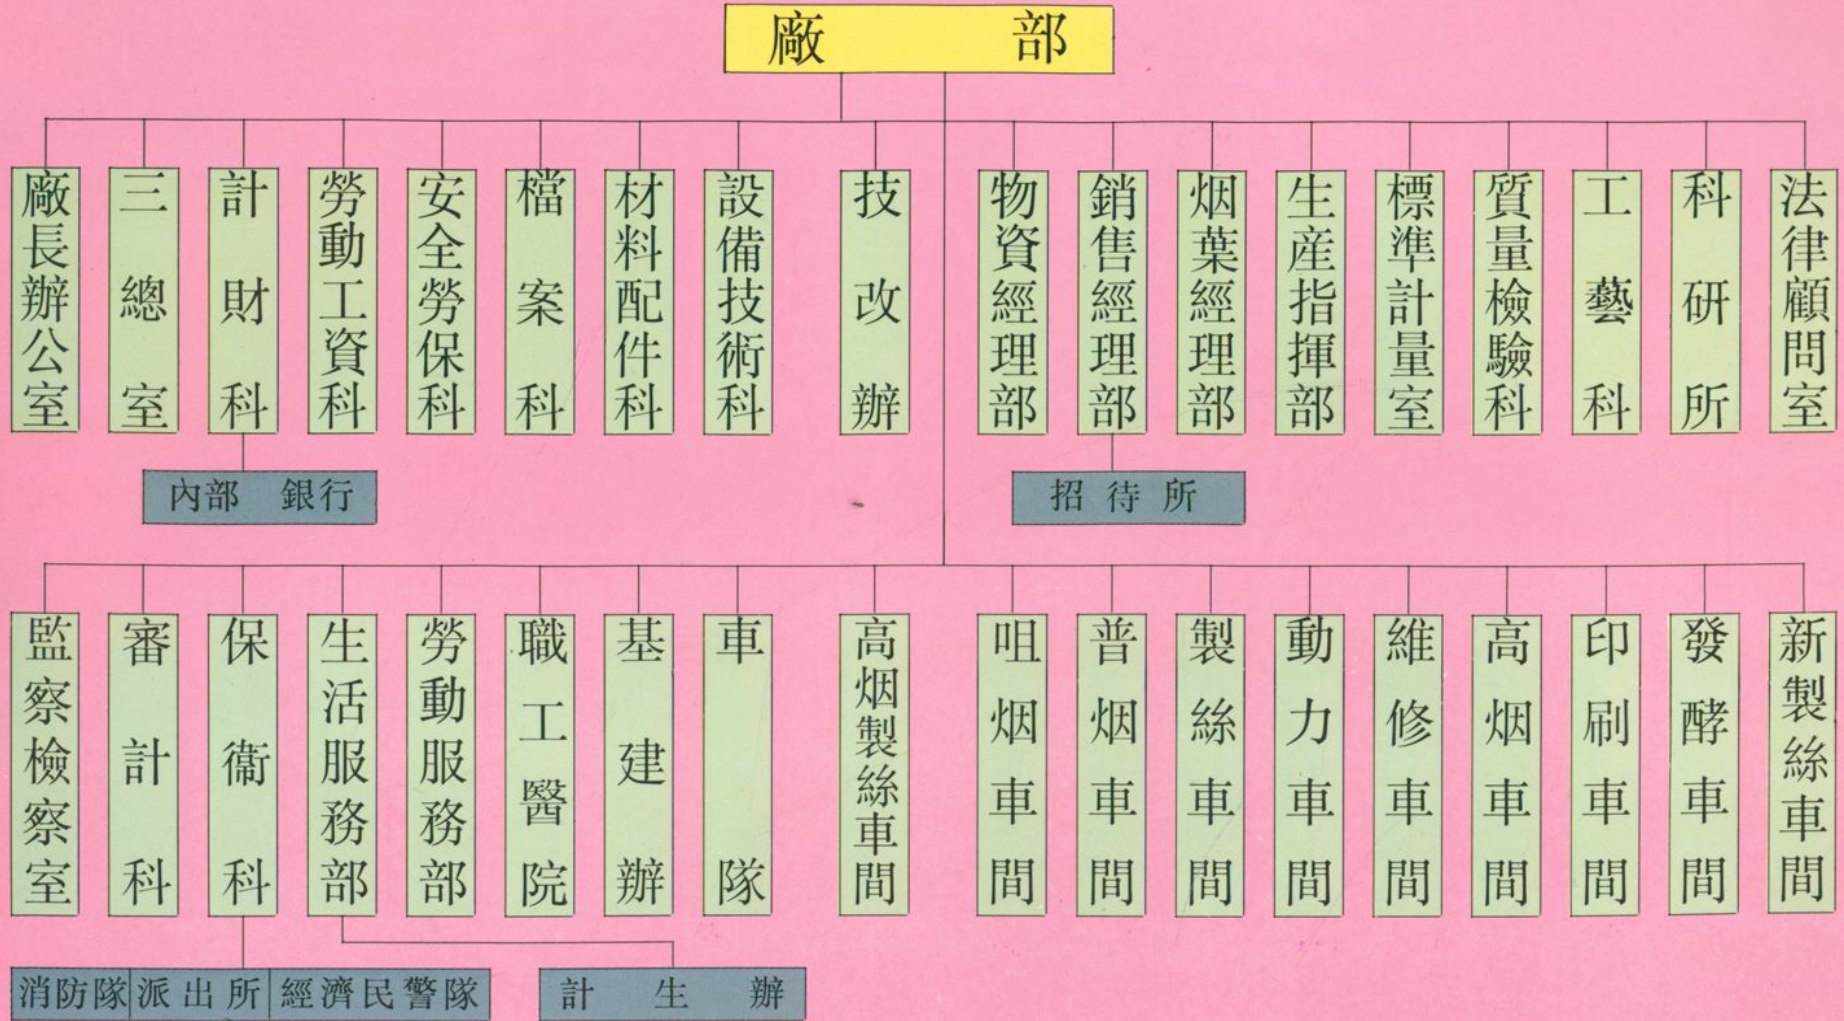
廠部

廠長辦公室
三總室
計財科
勞動工資科
安全勞保科
檔案科
材料配件科
設備技術科
技改辦
物資經理部
銷售經理部
烟葉經理部
生產指揮部
標準計量室
質量檢驗科
工藝科
科研所
法律顧問室

內部銀行
招待所

監察檢察室
審計科
保衛科
生活服務部
勞動服務部
職工醫院
基建辦
車隊
高烟製絲車間
咀烟車間
普烟車間
製絲車間
動力車間
維修車間
高烟車間
印刷車間
發酵車間
新製絲車間

消防隊
派出所
經濟民警隊
計生辦